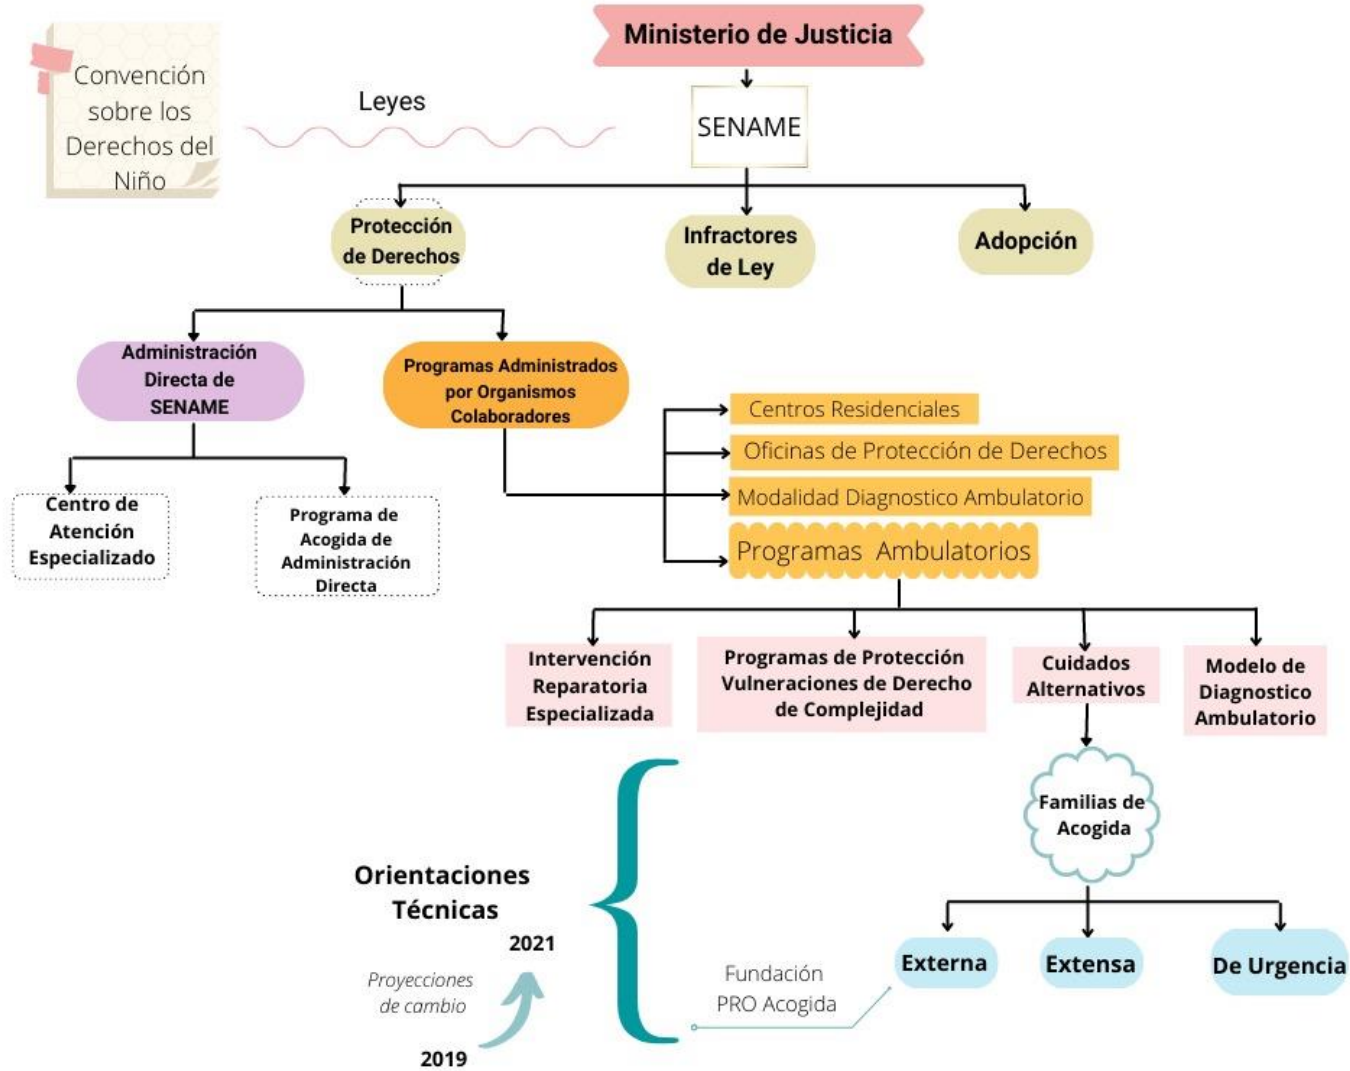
Convención sobre los Derechos del Niño

Leyes

Ministerio de Justicia

SENAME

Protección de Derechos

Infractores de Ley

Adopción

Administración Directa de SENAME

Programas Administrados por Organismos Colaboradores

Centro de Atención Especializado

Programa de Acogida de Administración Directa

Centros Residenciales

Oficinas de Protección de Derechos

Modalidad Diagnostico Ambulatorio

Programas Ambulatorios

Intervención Reparatoria Especializada

Programas de Protección Vulneraciones de Derecho de Complejidad

Cuidados Alternativos

Modelo de Diagnostico Ambulatorio

Familias de Acogida

Orientaciones Técnicas

2021

Proyecciones de cambio

2019

Fundación PRO Acogida

Externa

Extensa

De Urgencia